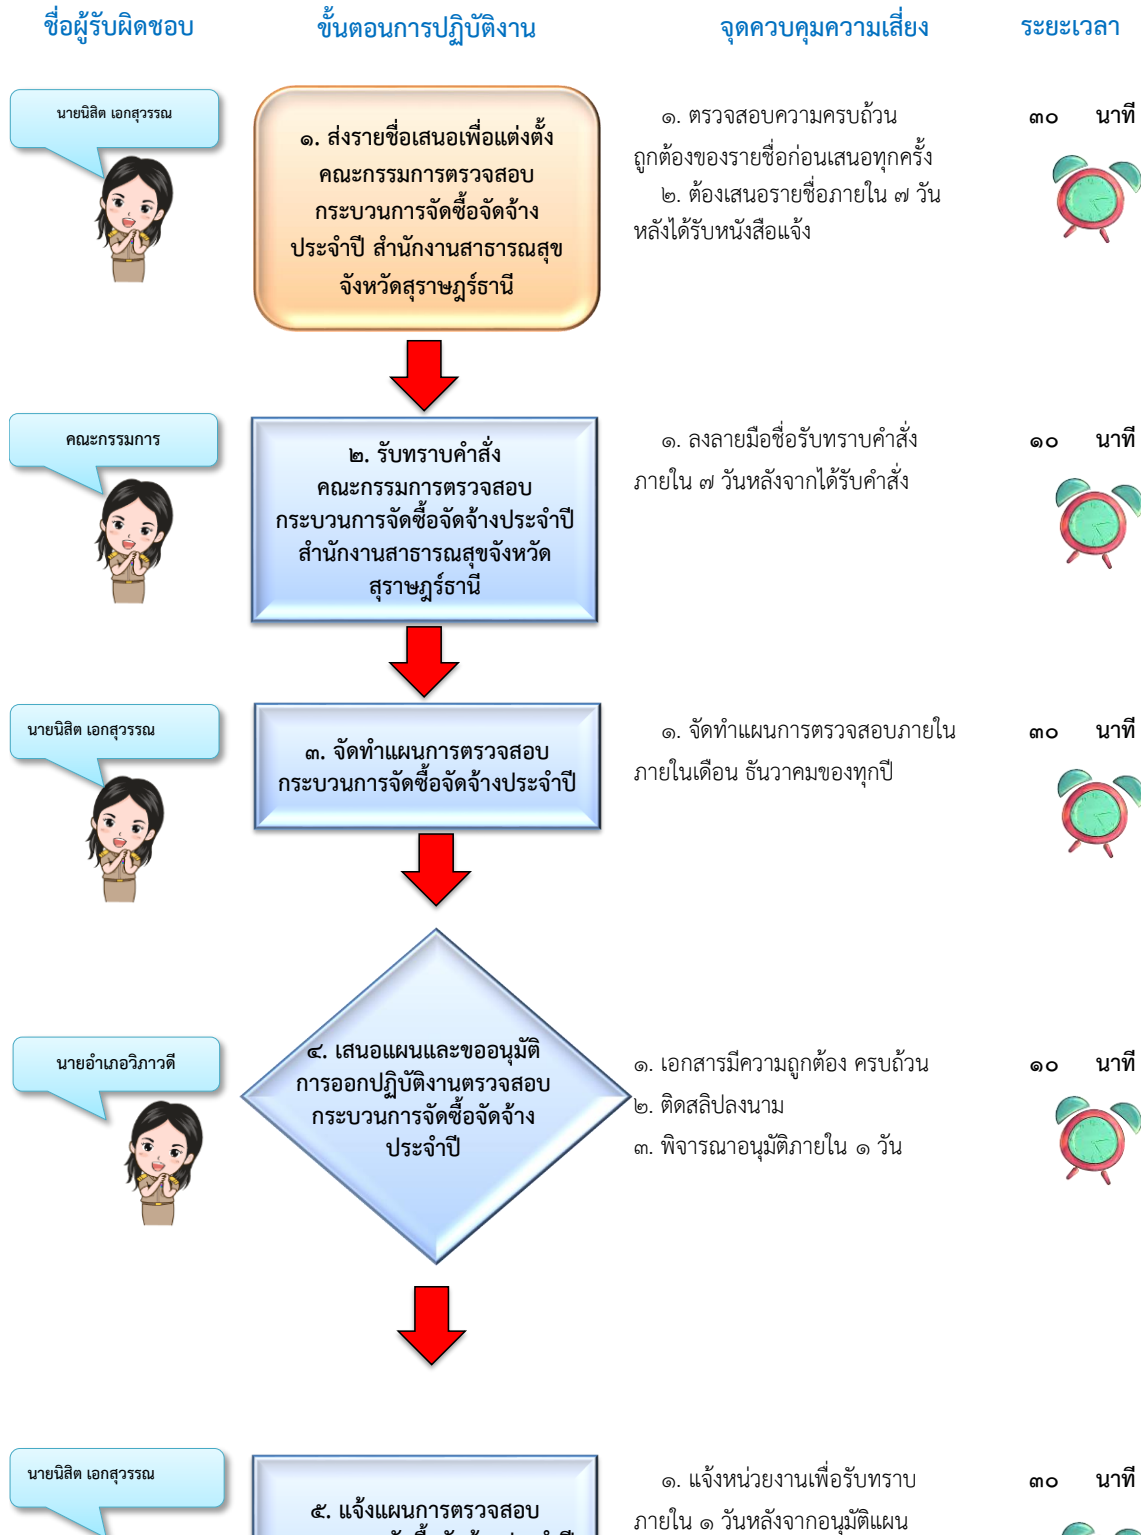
ชื่อผู้รับผิดชอบ

ขั้นตอนการปฏิบัติงาน

จุดควบคุมความเสี่ยง

ระยะเวลา

นายนิสิต เอกสุวรรณ

๑. ส่งรายชื่อเสนอเพื่อแต่งตั้งคณะกรรมการตรวจสอบกระบวนการจัดซื้อจัดจ้างประจำปี สำนักงานสาธารณสุขจังหวัดสุราษฎร์ธานี

๑. ตรวจสอบความครบถ้วนถูกต้องของรายชื่อก่อนเสนอทุกครั้ง
๒. ต้องเสนอรายชื่อภายใน ๗ วันหลังได้รับหนังสือแจ้ง

๓๐ นาที

คณะกรรมการ

๒. รับทราบคำสั่งคณะกรรมการตรวจสอบกระบวนการจัดซื้อจัดจ้างประจำปี สำนักงานสาธารณสุขจังหวัดสุราษฎร์ธานี

๑. ลงลายมือชื่อรับทราบคำสั่งภายใน ๗ วันหลังจากได้รับคำสั่ง

๑๐ นาที

นายนิสิต เอกสุวรรณ

๓. จัดทำแผนการตรวจสอบกระบวนการจัดซื้อจัดจ้างประจำปี

๑. จัดทำแผนการตรวจสอบภายในภายในเดือน ธันวาคมของทุกปี

๓๐ นาที

นายอำเภอวิภาวดี

๔. เสนอแผนและขออนุมัติการออกปฏิบัติงานตรวจสอบกระบวนการจัดซื้อจัดจ้างประจำปี

๑. เอกสารมีความถูกต้อง ครบถ้วน
๒. ติดสลิปลงนาม
๓. พิจารณาอนุมัติภายใน ๑ วัน

๑๐ นาที

นายนิสิต เอกสุวรรณ

๕. แจ้งแผนการตรวจสอบ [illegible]

๑. แจ้งหน่วยงานเพื่อรับทราบภายใน ๑ วันหลังจากอนุมัติแผน

๓๐ นาที